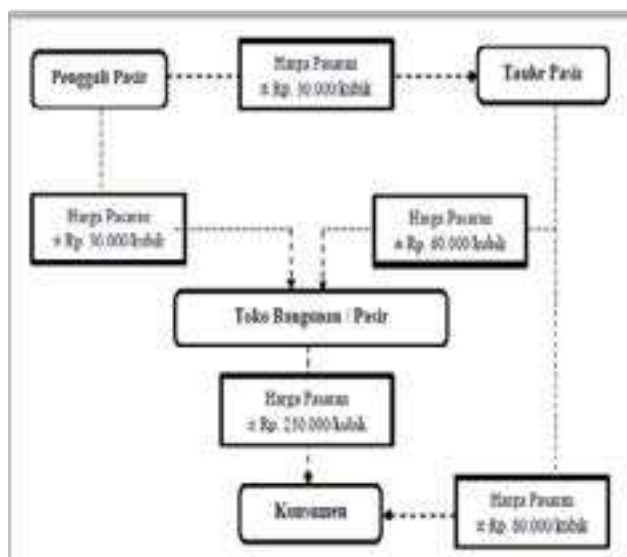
Penggali Pasir

Harga Pasaran
± Rp. 50.000/kubik

Tauke Pasir

Harga Pasaran
± Rp. 50.000/kubik

Harga Pasaran
± Rp. 80.000/kubik

Toko Bangunan / Pasir

Harga Pasaran
± Rp. 250.000/kubik

Konsumen

Harga Pasaran
± Rp. 80.000/kubik